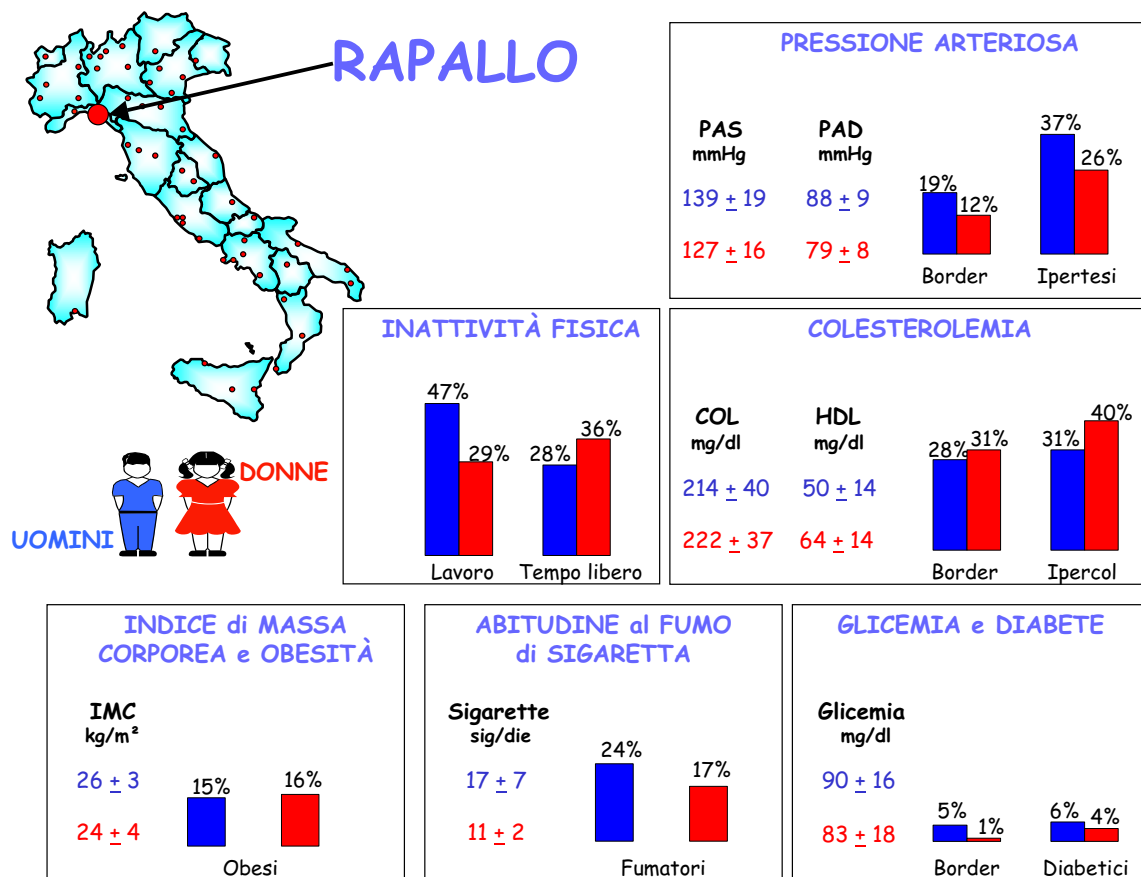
RAPALLO

DONNE

UOMINI

PRESSIONE ARTERIOSA

PAS mmHg

PAD mmHg

139 $\pm$ 19

88 $\pm$ 9

127 $\pm$ 16

79 $\pm$ 8

19%
12%
37%
26%

Border
Ipertesi

INATTIVITÀ FISICA

47%
29%
28%
36%

Lavoro
Tempo libero

COLESTEROLEMIA

COL mg/dl

HDL mg/dl

214 $\pm$ 40

50 $\pm$ 14

222 $\pm$ 37

64 $\pm$ 14

28%
31%
31%
40%

Border
Ipercol

INDICE di MASSA CORPOREA e OBESITÀ

IMC kg/m²

26 $\pm$ 3

24 $\pm$ 4

15%
16%

Obesi

ABITUDINE al FUMO di SIGARETTA

Sigarette sig/die

17 $\pm$ 7

11 $\pm$ 2

24%
17%

Fumatori

GLICEMIA e DIABETE

Glicemia mg/dl

90 $\pm$ 16

83 $\pm$ 18

5%
1%
6%
4%

Border
Diabetici